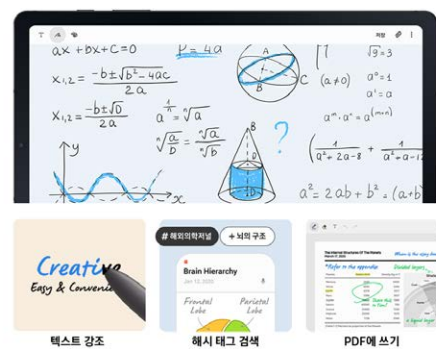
저장

$ax^2+bx+c=0$

$P=4a$

$x_{1,2}=\frac{-b\pm\sqrt{b^2-4ac}}{2a}$

$x_{1,2}=\frac{-b\pm\sqrt{D}}{2a}$

$a^{\frac{1}{n}}=\sqrt[n]{a}$

$\sqrt[n]{\frac{a}{b}}=\frac{\sqrt[n]{a}}{\sqrt[n]{b}}$

$(a\neq0)$

$a^0=1$

$a^1=a$

$a^{-n}=\frac{1}{a^n}$

$a^m\cdot a^n=a^{(m+n)}$

$\frac{1}{a^2+2a-8}+\frac{1}{a^2-a-2}$

$a^2=2ab+b^2=(a+b)$

A

B

C

Creative

Easy & Convenient

텍스트 강조

# 해외의학저널

+ 뇌의 구조

Brain Hierarchy

Jan 12, 2020

Frontal Lobe

Parietal Lobe

해시 태그 검색

PDF에 쓰기